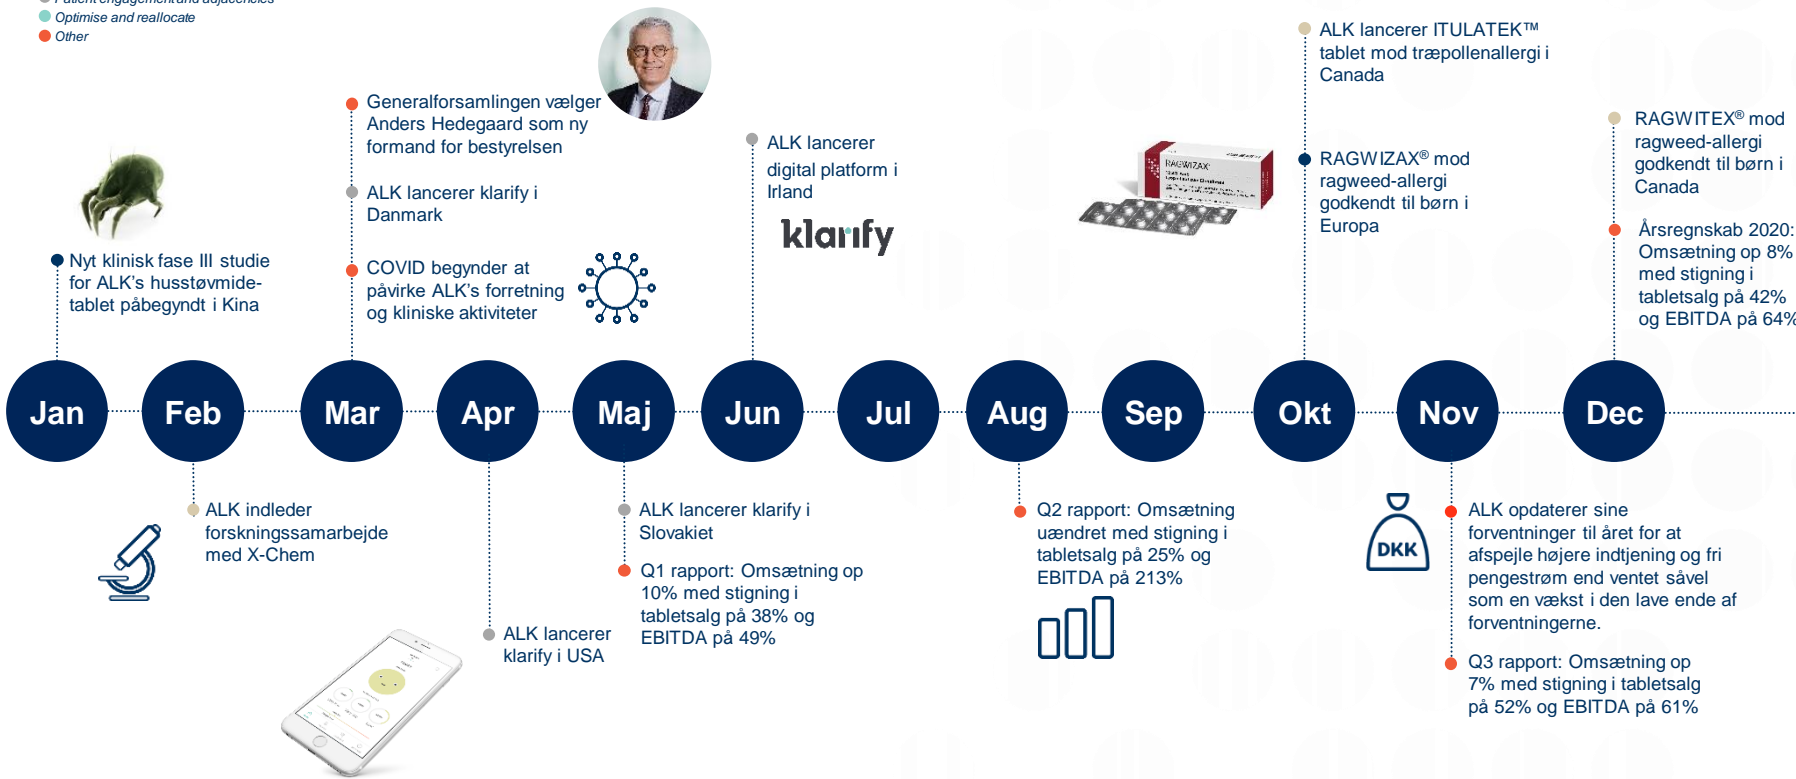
Patient engagement and adjacencies
Optimise and reallocate
Other

Nyt klinisk fase III studie for ALK's husstøvmide-tablet påbegyndt i Kina

Generalforsamlingen vælger Anders Hedegaard som ny formand for bestyrelsen

ALK lancerer klarify i Danmark

COVID begynder at påvirke ALK's forretning og kliniske aktiviteter

ALK lancerer digital platform i Irland

klarify

ALK lancerer ITULATEK™ tablet mod træpollenallergi i Canada

RAGWIZAX

RAGWIZAX® mod ragweed-allergi godkendt til børn i Europa

RAGWITEX® mod ragweed-allergi godkendt til børn i Canada

Årsregnskab 2020: Omsætning op 8% med stigning i tabletsalg på 42% og EBITDA på 64%

Jan

Feb

Mar

Apr

Maj

Jun

Jul

Aug

Sep

Okt

Nov

Dec

ALK indleder forskningssamarbejde med X-Chem

ALK lancerer klarify i USA

ALK lancerer klarify i Slovakiet

Q1 rapport: Omsætning op 10% med stigning i tabletsalg på 38% og EBITDA på 49%

Q2 rapport: Omsætning uændret med stigning i tabletsalg på 25% og EBITDA på 213%

DKK

ALK opdaterer sine forventninger til året for at afspejle højere indtjening og fri pengestrøm end ventet såvel som en vækst i den lave ende af forventningerne.

Q3 rapport: Omsætning op 7% med stigning i tabletsalg på 52% og EBITDA på 61%